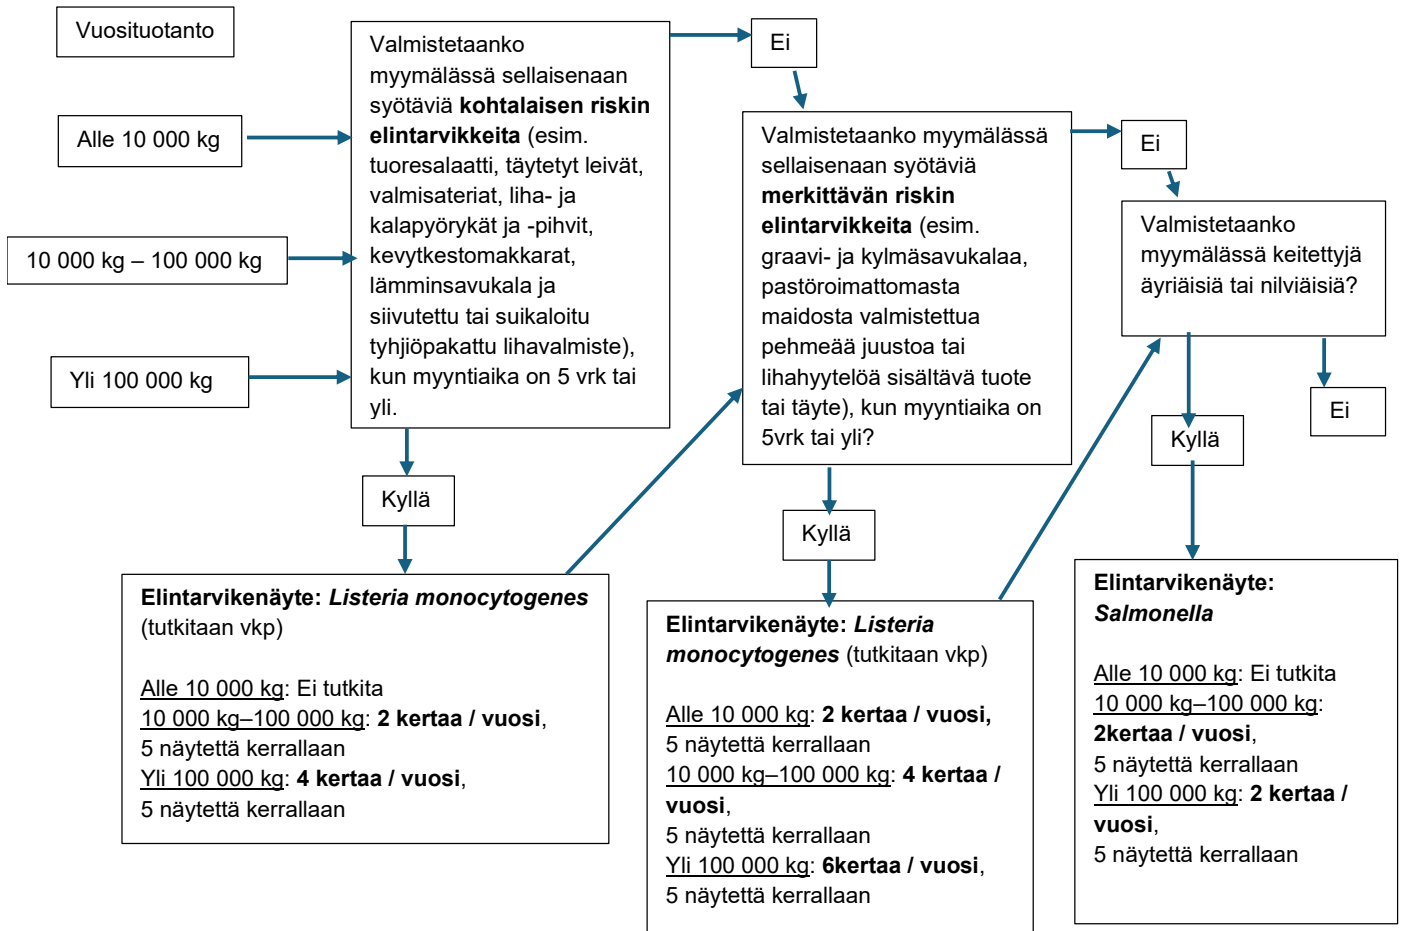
Vuosituotanto

Alle 10 000 kg

10 000 kg – 100 000 kg

Yli 100 000 kg

Valmistetaanko myymälässä sellaisenaan syötäviä kohtalaisen riskin elintarvikkeita (esim. tuoresalaatti, täytetyt leivät, valmisateriat, liha- ja kalapyörykät ja -pihvit, kevytkestomakkarat, lämminsavukala ja siivutettu tai suikaloitu tyhjiöpakattu lihavalmiste), kun myyntiaika on 5 vrk tai yli.

Ei

Kyllä

Elintarvikenäyte: Listeria monocytogenes (tutkitaan vkp)

Alle 10 000 kg: Ei tutkita
10 000 kg–100 000 kg: 2 kertaa / vuosi, 5 näytettä kerrallaan
Yli 100 000 kg: 4 kertaa / vuosi, 5 näytettä kerrallaan

Valmistetaanko myymälässä sellaisenaan syötäviä merkittävän riskin elintarvikkeita (esim. graavi- ja kylmäsavukalaa, pastöroimattomasta maidosta valmistettua pehmeää juustoa tai lihahyytelöä sisältävä tuote tai täyte), kun myyntiaika on 5vrk tai yli?

Ei

Kyllä

Elintarvikenäyte: Listeria monocytogenes (tutkitaan vkp)

Alle 10 000 kg: 2 kertaa / vuosi, 5 näytettä kerrallaan
10 000 kg–100 000 kg: 4 kertaa / vuosi, 5 näytettä kerrallaan
Yli 100 000 kg: 6kertaa / vuosi, 5 näytettä kerrallaan

Valmistetaanko myymälässä keitettyjä äyriäisiä tai nilviäisiä?

Kyllä

Ei

Elintarvikenäyte: Salmonella

Alle 10 000 kg: Ei tutkita
10 000 kg–100 000 kg: 2kertaa / vuosi, 5 näytettä kerrallaan
Yli 100 000 kg: 2 kertaa / vuosi, 5 näytettä kerrallaan